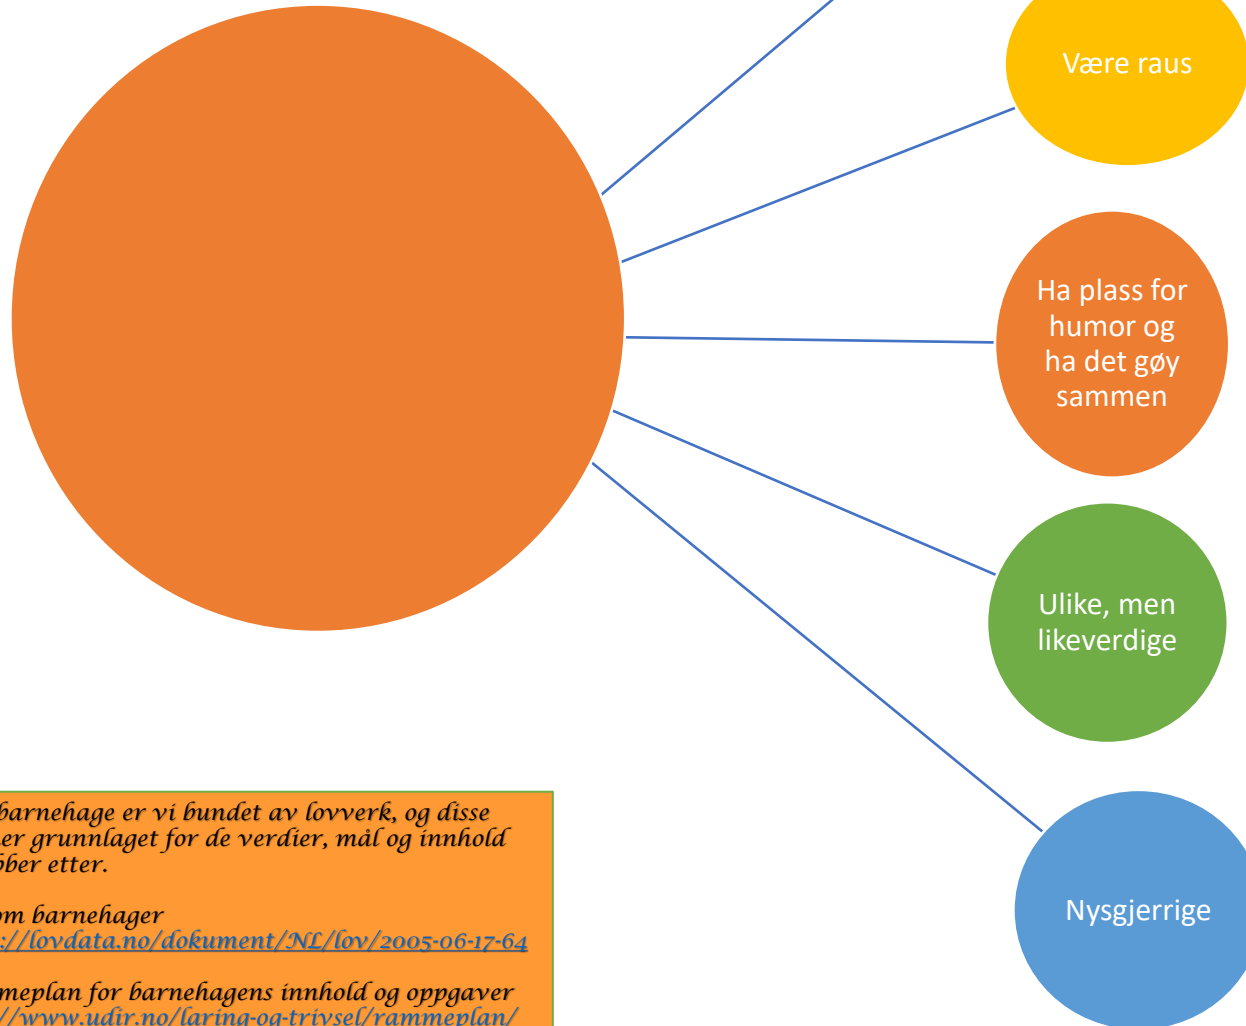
Være raus

Ha plass for humor og ha det gøy sammen

Ulike, men likeverdige

Nysgjerrige

barnehage er vi bundet av lovverk, og disse er grunnlaget for de verdier, mål og innhold øber etter.

om barnehager
://lovdata.no/dokument/NL/lov/2005-06-17-64

meplan for barnehagens innhold og oppgaver
//www.udir.no/laring-og-trivsel/rammeplan/